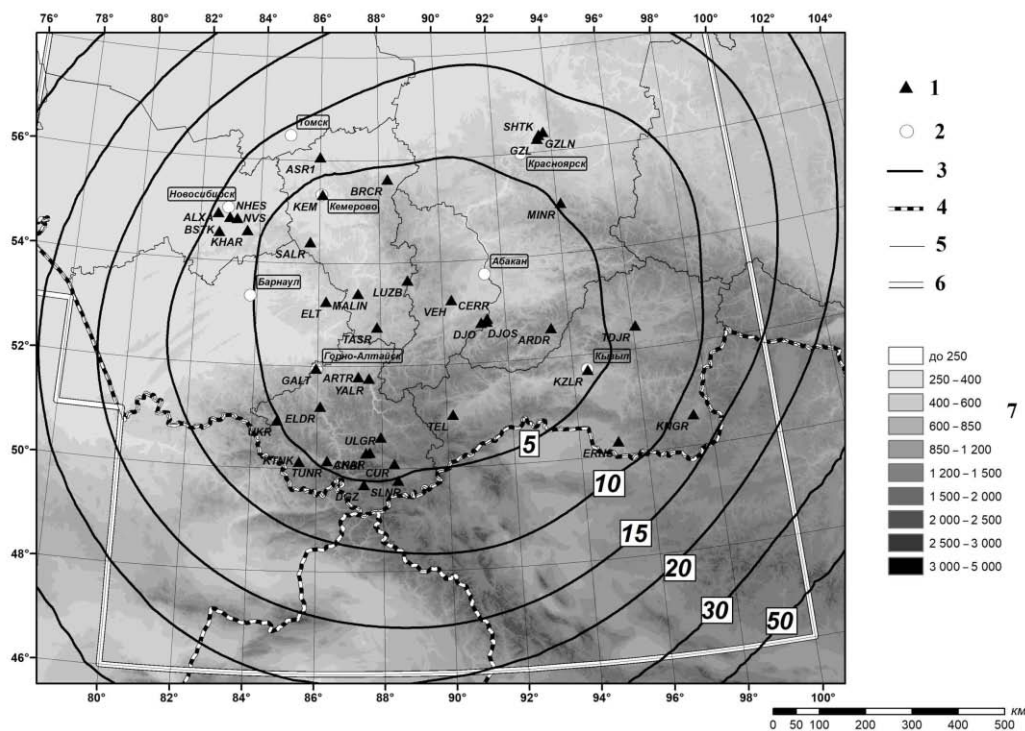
76° 78° 80° 82° 84° 86° 88° 90° 92° 94° 96° 98° 100° 102° 104°

56° 54° 52° 50° 48° 46°

80° 82° 84° 86° 88° 90° 92° 94° 96° 98° 100°

Томск
SHTK
GZLN
GZL
Красноярск
ASR1
BRCR
Новосибирск
NHES
KEM
Кемерово
ALX
NVS
MINR
BSTK
KHAR
SALR
Абакан
Барнаул
LUZB
MALIN
ELT
VEH
CERR
TASR
DJO
DJOS
ARDR
TOJR
Горно-Алтайск
Кызыл
GALT
ARTR
YALR
KZLR
ELDR
TEL
UKR
ULGR
KNGR
ERNS
KTUK
TUNR
ANBR
CUR
SLNR
BGZ

5
10
15
20
30
50

1
2
3
4
5
6

до 250
250 – 400
400 – 600
600 – 850
850 – 1 200
1 200 – 1 500
1 500 – 2 000
2 000 – 2 500
2 500 – 3 000
3 000 – 5 000
7

км
0 50 100 200 300 400 500